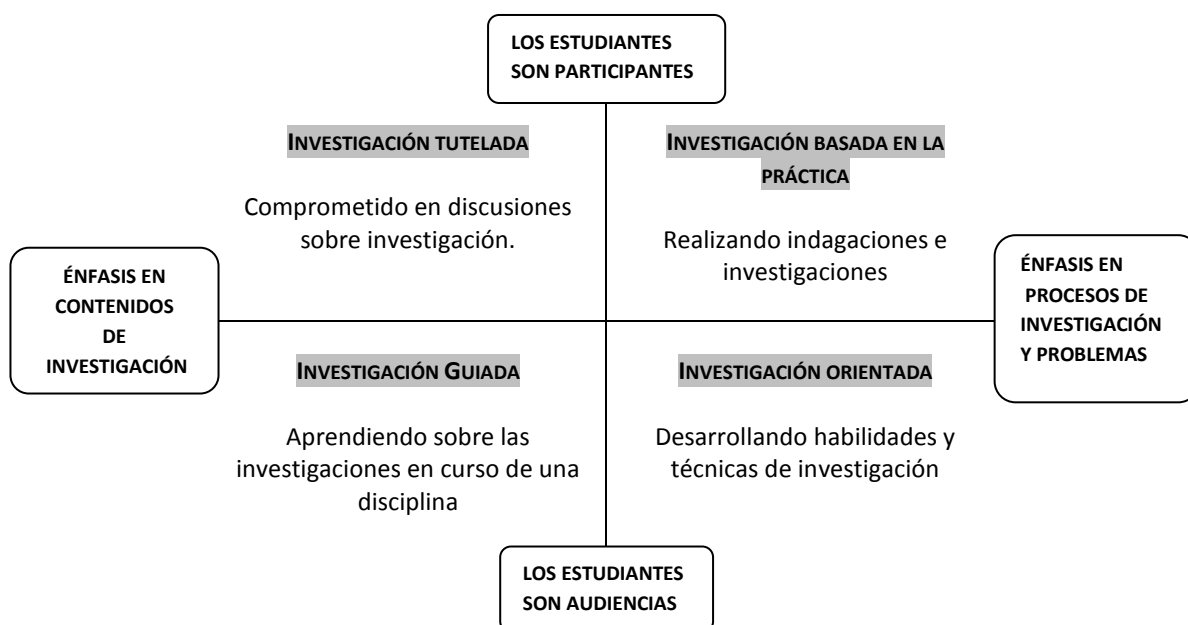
LOS ESTUDIANTES SON PARTICIPANTES

INVESTIGACIÓN TUTELADA

Comprometido en discusiones sobre investigación.

INVESTIGACIÓN BASADA EN LA PRÁCTICA

Realizando indagaciones e investigaciones

ÉNFASIS EN CONTENIDOS DE INVESTIGACIÓN

ÉNFASIS EN PROCESOS DE INVESTIGACIÓN Y PROBLEMAS

INVESTIGACIÓN GUIADA

Aprendiendo sobre las investigaciones en curso de una disciplina

INVESTIGACIÓN ORIENTADA

Desarrollando habilidades y técnicas de investigación

LOS ESTUDIANTES SON AUDIENCIAS